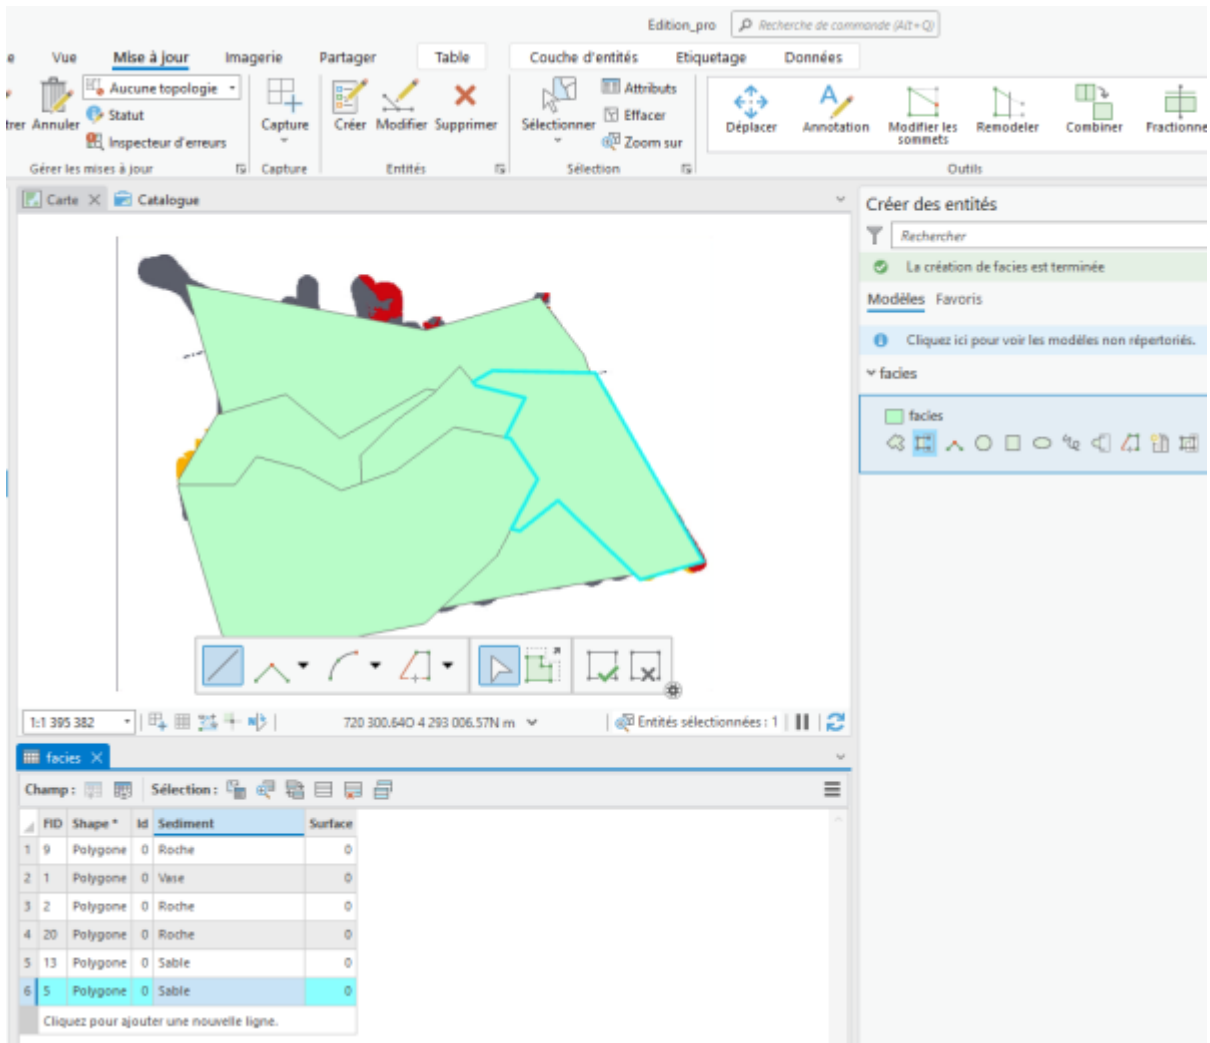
Edition_pro
Recherche de commande (Alt+Q)

e Vue Mise à jour Imagerie Partager Table Couche d'entités Etiquetage Données

trer Annuler Aucune topologie Statut Inspecteur d'erreurs
Gérer les mises à jour
Capture
Capture
Créer Modifier Supprimer
Entités
Sélectionner Attributs Effacer Zoom sur
Sélection
Déplacer Annotation Modifier les sommets Remodeler Combiner Fractionne
Outils

Carte Catalogue

Créer des entités
Rechercher
La création de facies est terminée
Modèles Favoris
Cliquez ici pour voir les modèles non répertoriés.
facies
facies

1:1 395 382
720 300.64O 4 293 006.57N m
Entités sélectionnées : 1

facies
Champ : Sélection :

| | FID | Shape * | Id | Sediment | Surface |
|---|---|---|---|---|---|
| 1 | 9 | Polygone | 0 | Roche | 0 |
| 2 | 1 | Polygone | 0 | Vase | 0 |
| 3 | 2 | Polygone | 0 | Roche | 0 |
| 4 | 20 | Polygone | 0 | Roche | 0 |
| 5 | 13 | Polygone | 0 | Sable | 0 |
| 6 | 5 | Polygone | 0 | Sable | 0 |

Cliquez pour ajouter une nouvelle ligne.